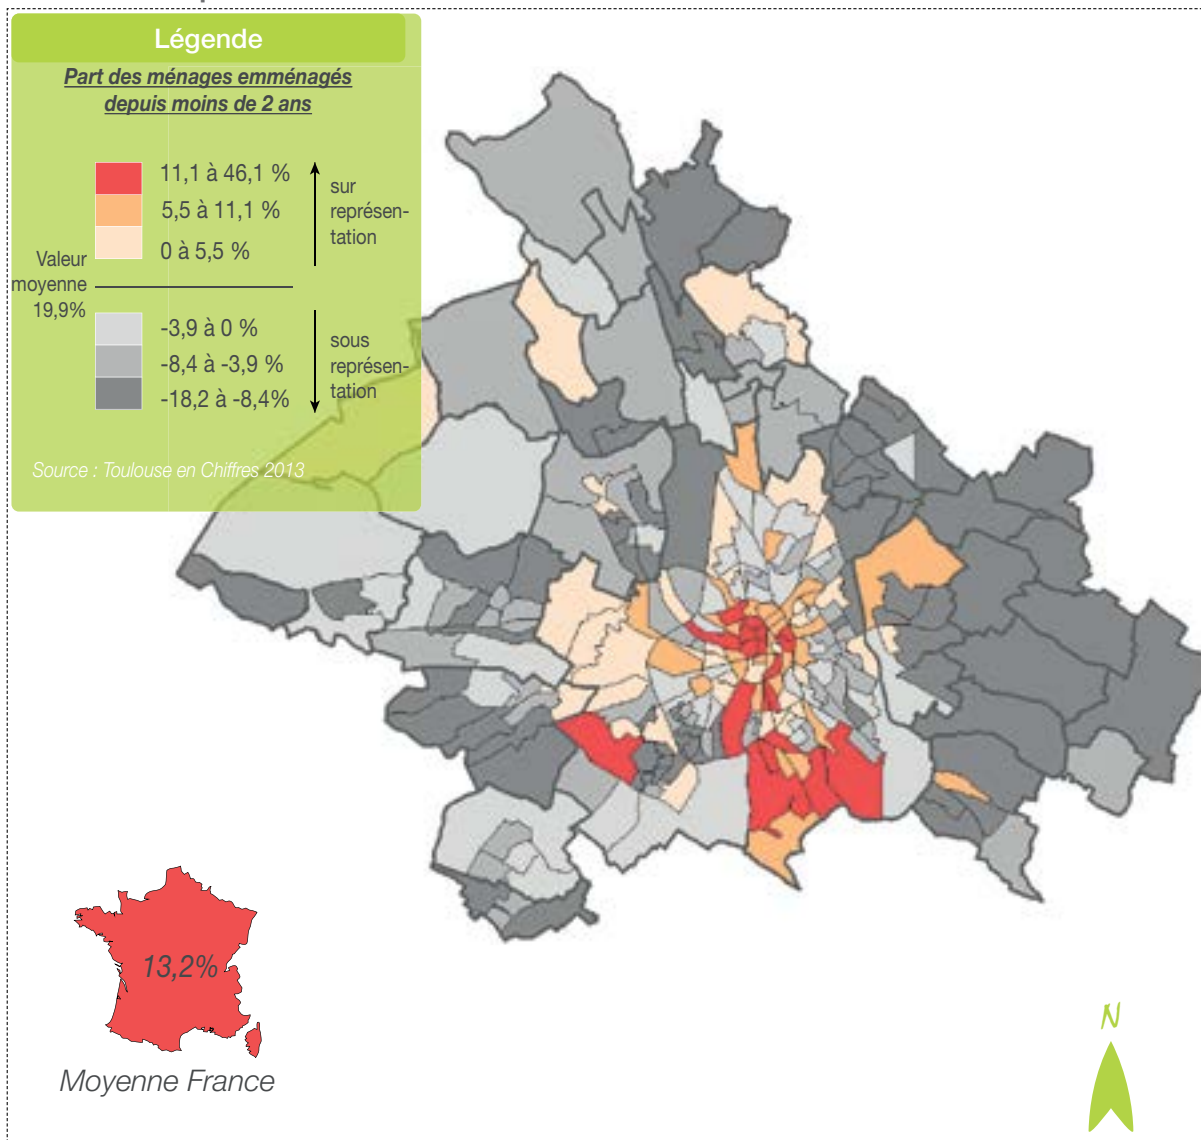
Légende

Part des ménages emménagés depuis moins de 2 ans

11,1 à 46,1 %
5,5 à 11,1 %
0 à 5,5 %

sur représentation

Valeur moyenne 19,9%

-3,9 à 0 %
-8,4 à -3,9 %
-18,2 à -8,4%

sous représentation

Source : Toulouse en Chiffres 2013

13,2%

Moyenne France

N